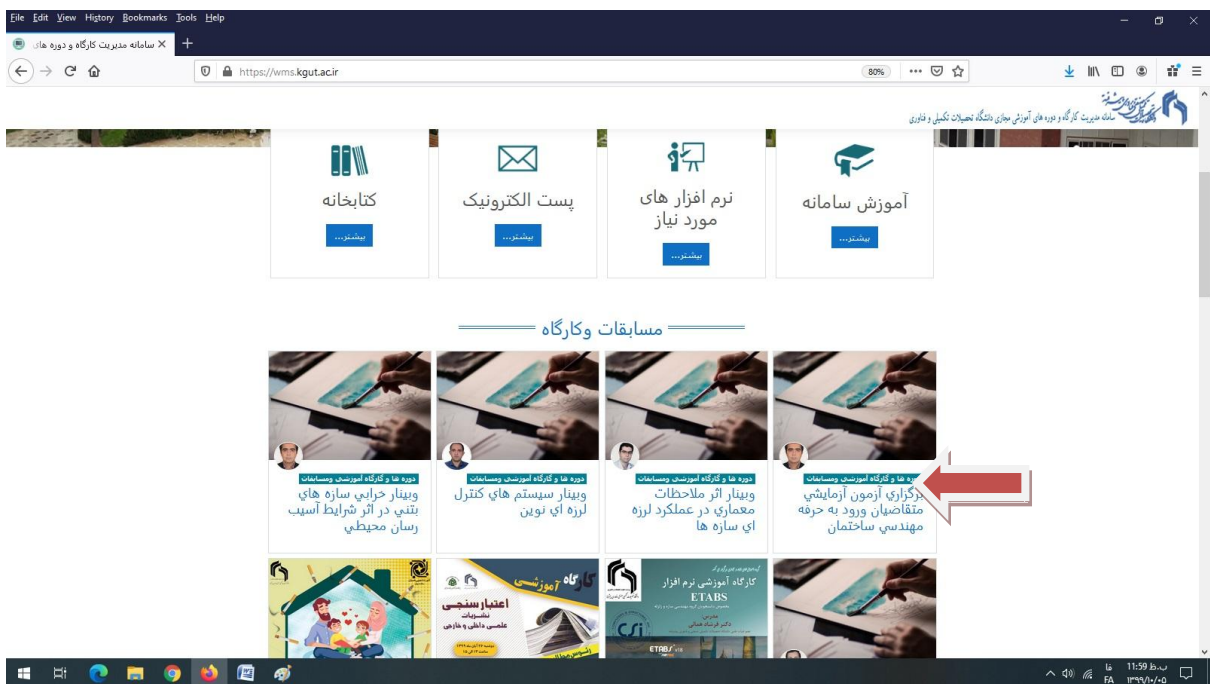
File Edit View History Bookmarks Tools Help

سامانه مدیریت کارگاه و دوره های

https://wms.kgut.ac.ir

80%

سامانه مدیریت کارگاه و دوره های آموزشی مجازی دانشگاه تحصیلات تکمیلی و فناوری

کتابخانه
بیشتر...

پست الکترونیک
بیشتر...

نرم افزار های مورد نیاز
بیشتر...

آموزش سامانه
بیشتر...

مسابقات وکارگاه

دوره ها و کارگاه آموزشی ومسابقات
وبینار خرابي سازه هاي بتني در اثر شرايط آسيب رسان محيطي

دوره ها و کارگاه آموزشی ومسابقات
وبينار سيستم هاي كنترل لرزه اي نوين

دوره ها و کارگاه آموزشی ومسابقات
وبينار اثر ملاحظات معماري در عملكرد لرزه اي سازه ها

دوره ها و کارگاه آموزشی ومسابقات
برگزاري آزمون آزمايشي متقاضيان ورود به حرفه مهندسي ساختمان

کارگاه آموزشی
اعتبارسنجی نشریات علمی داخلی و خارجی

کارگاه آموزشی نرم افزار ETABS

11:59 ب.ظ
۱۳۹۹/۱۰/۰۵
FA